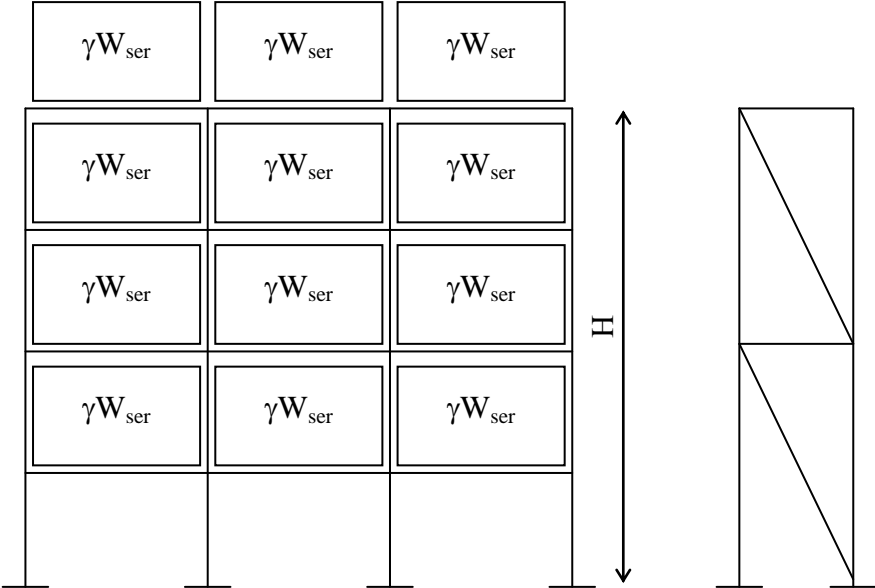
$\gamma W_{ser}$ $\gamma W_{ser}$ $\gamma W_{ser}$

$\gamma W_{ser}$ $\gamma W_{ser}$ $\gamma W_{ser}$

$\gamma W_{ser}$ $\gamma W_{ser}$ $\gamma W_{ser}$

$\gamma W_{ser}$ $\gamma W_{ser}$ $\gamma W_{ser}$

H